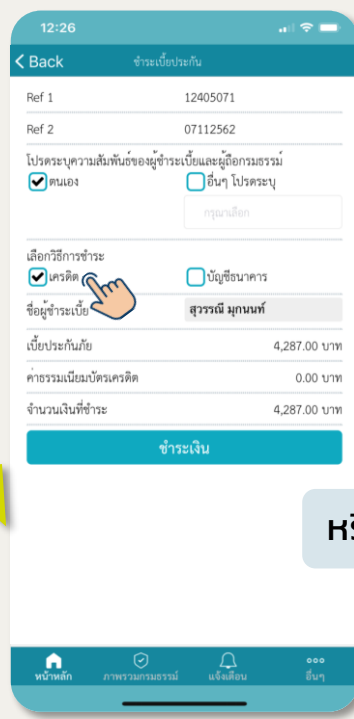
12:26

< Back ชำระเบี้ยประกัน

Ref 1 12405071

Ref 2 07112562

โปรดระบุความสัมพันธ์ของผู้ชำระเบี้ยและผู้ถือกรมธรรม์

ตนเอง

อื่นๆ โปรดระบุ

กรุณาเลือก

เลือกวิธีการชำระ

เครดิต

บัญชีธนาคาร

ชื่อผู้ชำระเบี้ย สุวรรณี มุกนนท์

เบี้ยประกันภัย 4,287.00 บาท

ค่าธรรมเนียมบัตรเครดิต 0.00 บาท

จำนวนเงินที่ชำระ 4,287.00 บาท

ชำระเงิน

หรื

หน้าหลัก ภาพรวมกรมธรรม์ แจ้งเตือน อื่นๆ